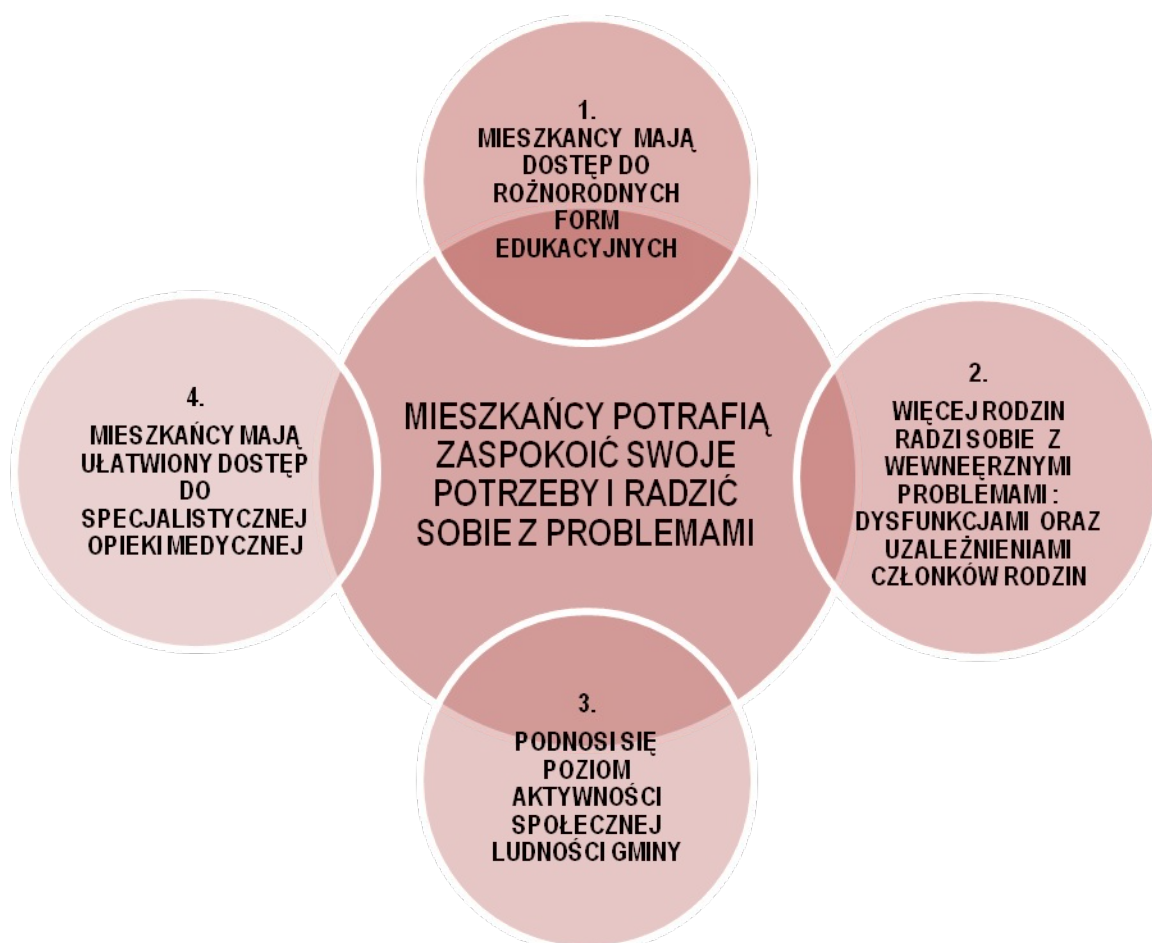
1.
MIESZKANCY MAJĄ DOSTĘP DO ROŻNORODNYCH FORM EDUKACYJNYCH

MIESZKAŃCY POTRAFIĄ ZASPOKOIĆ SWOJE POTRZEBY I RADZIĆ SOBIE Z PROBLEMAMI

2.
WIĘCEJ RODZIN RADZI SOBIE Z WEWNEĘRZNYMI PROBLEMAMI : DYSFUNKCJAMI ORAZ UZALEŻNIENIAMI CZŁONKÓW RODZIN

3.
PODNOSI SIĘ POZIOM AKTYWNOŚCI SPOŁECZNEJ LUDNOŚCI GMINY

4.
MIESZKAŃCY MAJĄ UŁATWIONY DOSTĘP DO SPECJALISTYCZNEJ OPIEKI MEDYCZNEJ